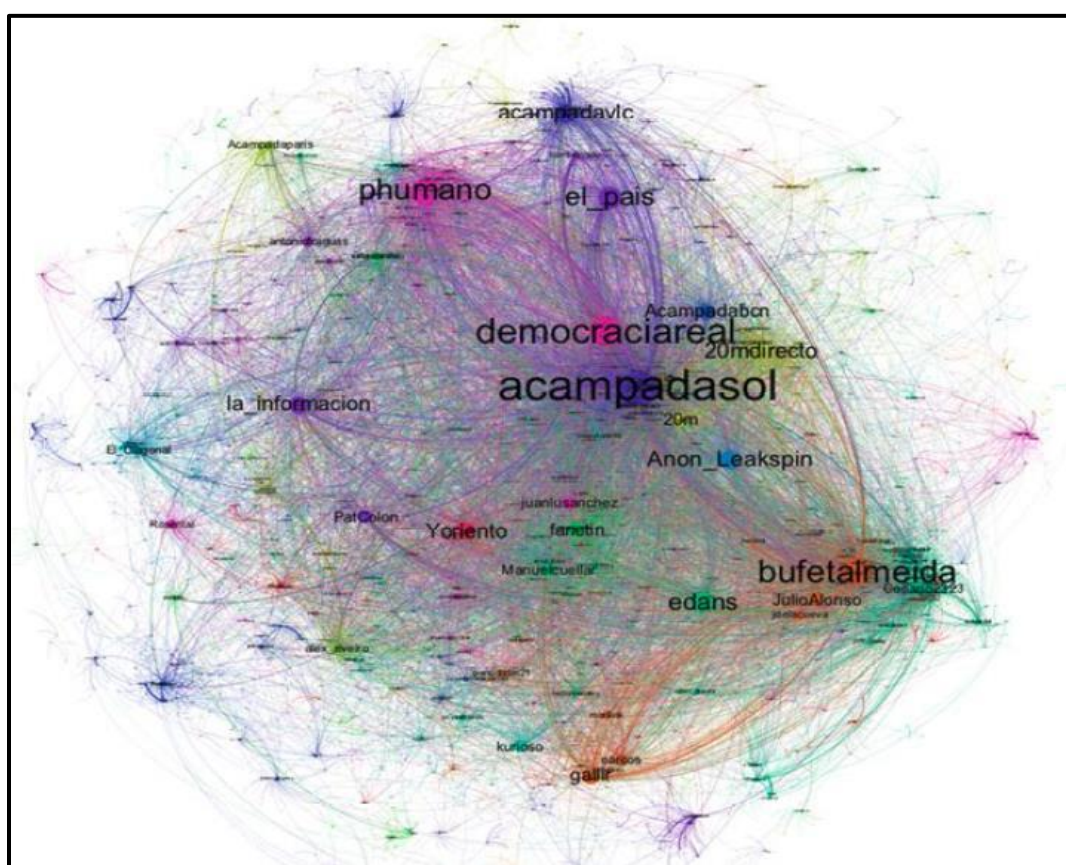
acampadavlc
Acampadaparis
phumano
el_pais
antoniobaquas
Acampadabcn
democraciareal
20mdirecto
acampadasol
la_informacion
20m
El_Diagonal
Anon_Leakspin
juanlusanchez
PatColon
Yoriento
fanetin
Rosental
Manuelcuellar
bufetalmeida
edans
JulioAlonso
alex_avello
kurioso
galli
carsos